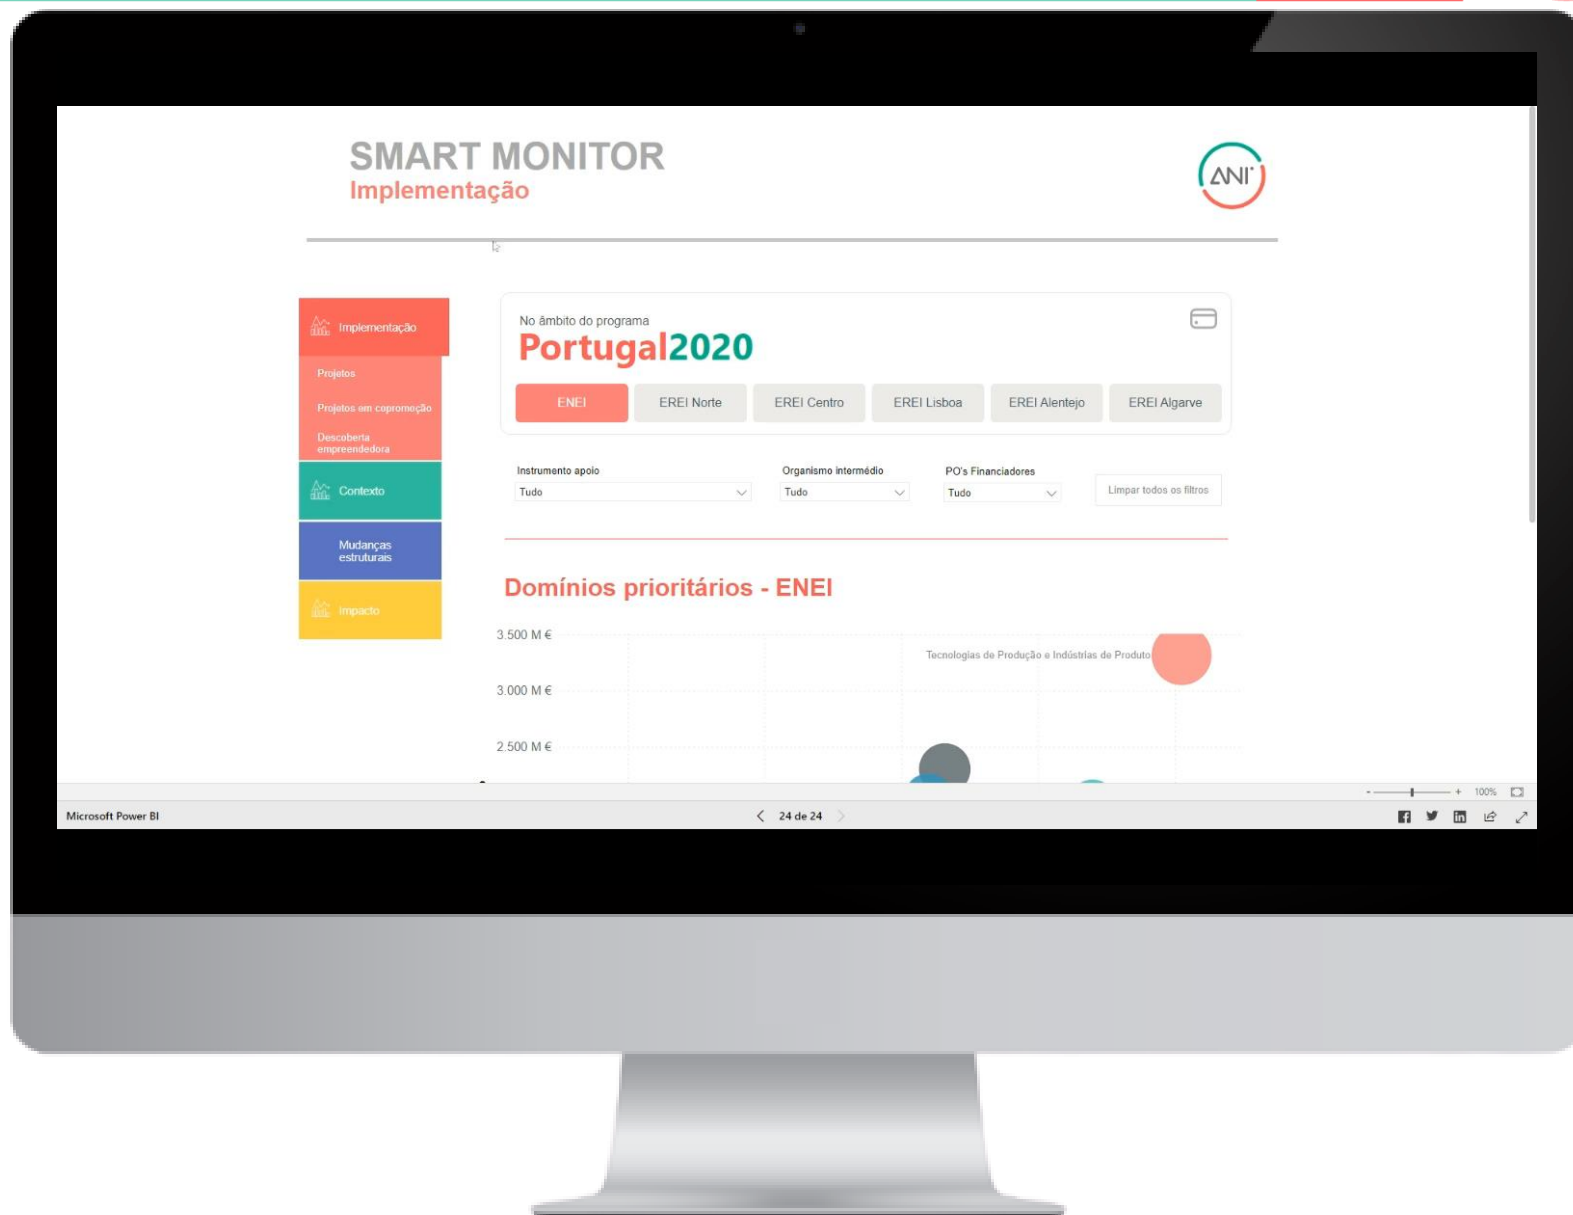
SMART MONITOR
Implementação

ANI

Implementação
Projetos
Projetos em copromoção
Descoberta empreendedora
Contexto
Mudanças estruturais
Impacto

No âmbito do programa
Portugal2020

ENEI | EREI Norte | EREI Centro | EREI Lisboa | EREI Alentejo | EREI Algarve

Instrumento apoio
Tudo
Organismo intermédio
Tudo
PO's Financiadores
Tudo
Limpar todos os filtros

Domínios prioritários - ENEI

3.500 M €
3.000 M €
2.500 M €
Tecnologias de Produção e Indústrias de Produto

100%

Microsoft Power BI
24 de 24